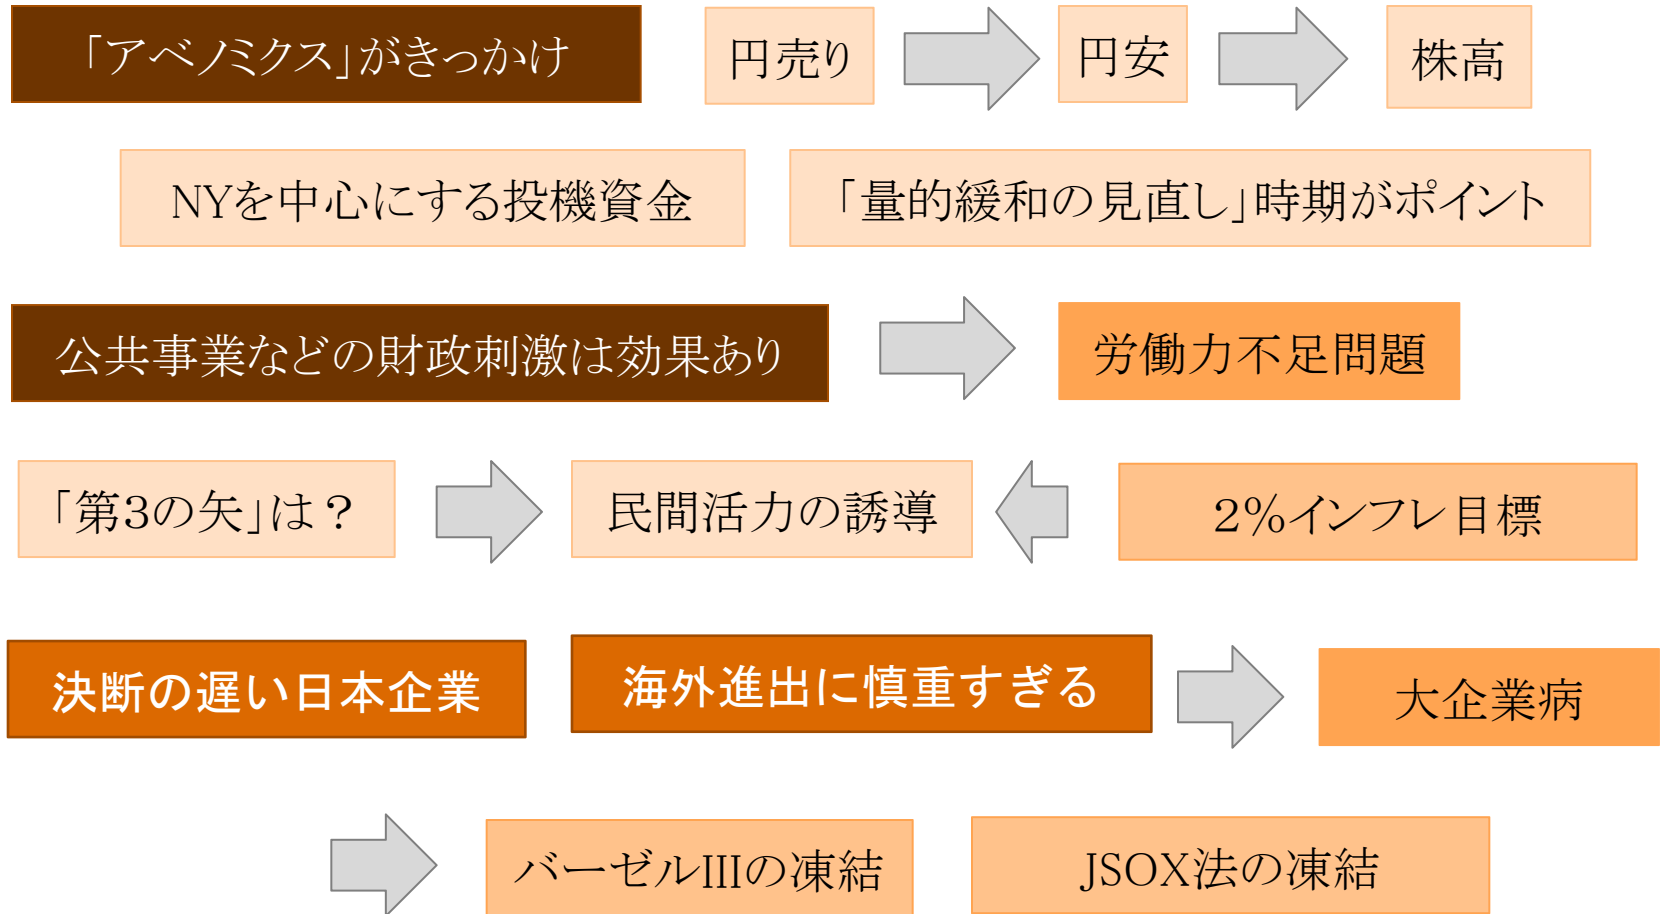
「アベノミクス」がきっかけ

円売り

円安

株高

NYを中心にする投機資金

「量的緩和の見直し」時期がポイント

公共事業などの財政刺激は効果あり

労働力不足問題

「第3の矢」は？

民間活力の誘導

2%インフレ目標

決断の遅い日本企業

海外進出に慎重すぎる

大企業病

バーゼルIIIの凍結

JSOX法の凍結